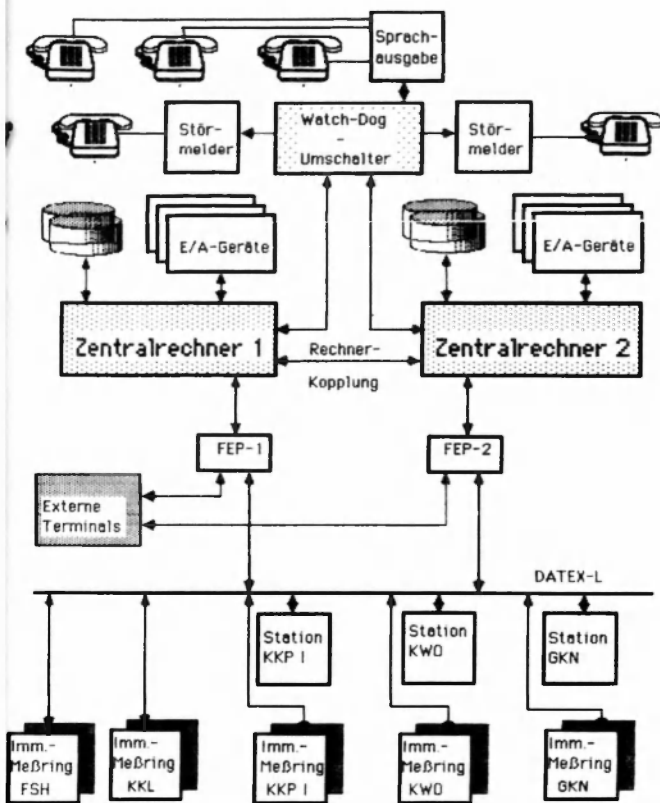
Sprachausgabe

Störmelder

Watch-Dog
-
Umschalter

Störmelder

E/A-Geräte

E/A-Geräte

Zentralrechner 1

Rechner-
Kopplung

Zentralrechner 2

FEP-1

FEP-2

Externe Terminals

DATEX-L

Station KKP I

Station KWO

Station GKN

Imm.-Meßring FSH

Imm.-Meßring KKL

Imm.-Meßring KKP I

Imm.-Meßring KWO

Imm.-Meßring GKN